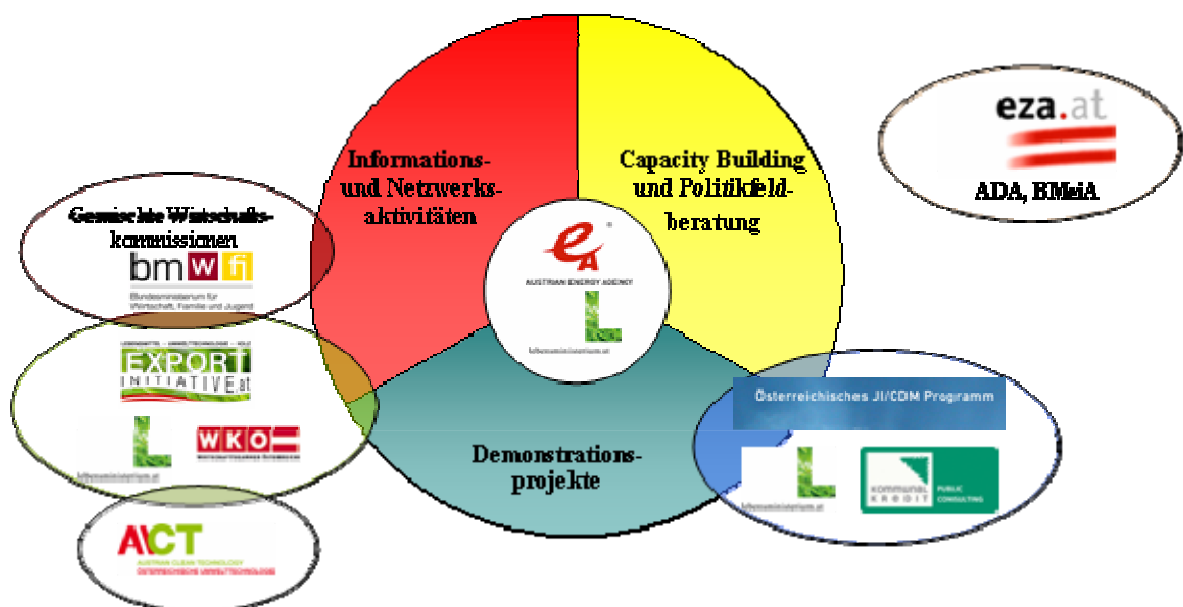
Informations- und Netzwerks-aktivitäten

Capacity Building und Politikfeld-beratung

AUSTRIAN ENERGY AGENCY

lebensministerium.at

Demonstrations-projekte

eza.at

ADA, BMeiA

Gemischte Wirtschafts-kommissionen

bmwfj

Bundesministerium für Wirtschaft, Familie und Jugend

EXPORT INITIATIVE.at

lebensministerium.at

WKO

ACT

AUSTRIAN CLEAN TECHNOLOGY

Österreichisches JI/CDM Programm

lebensministerium.at

kommunal kredit PUBLIC CONSULTING